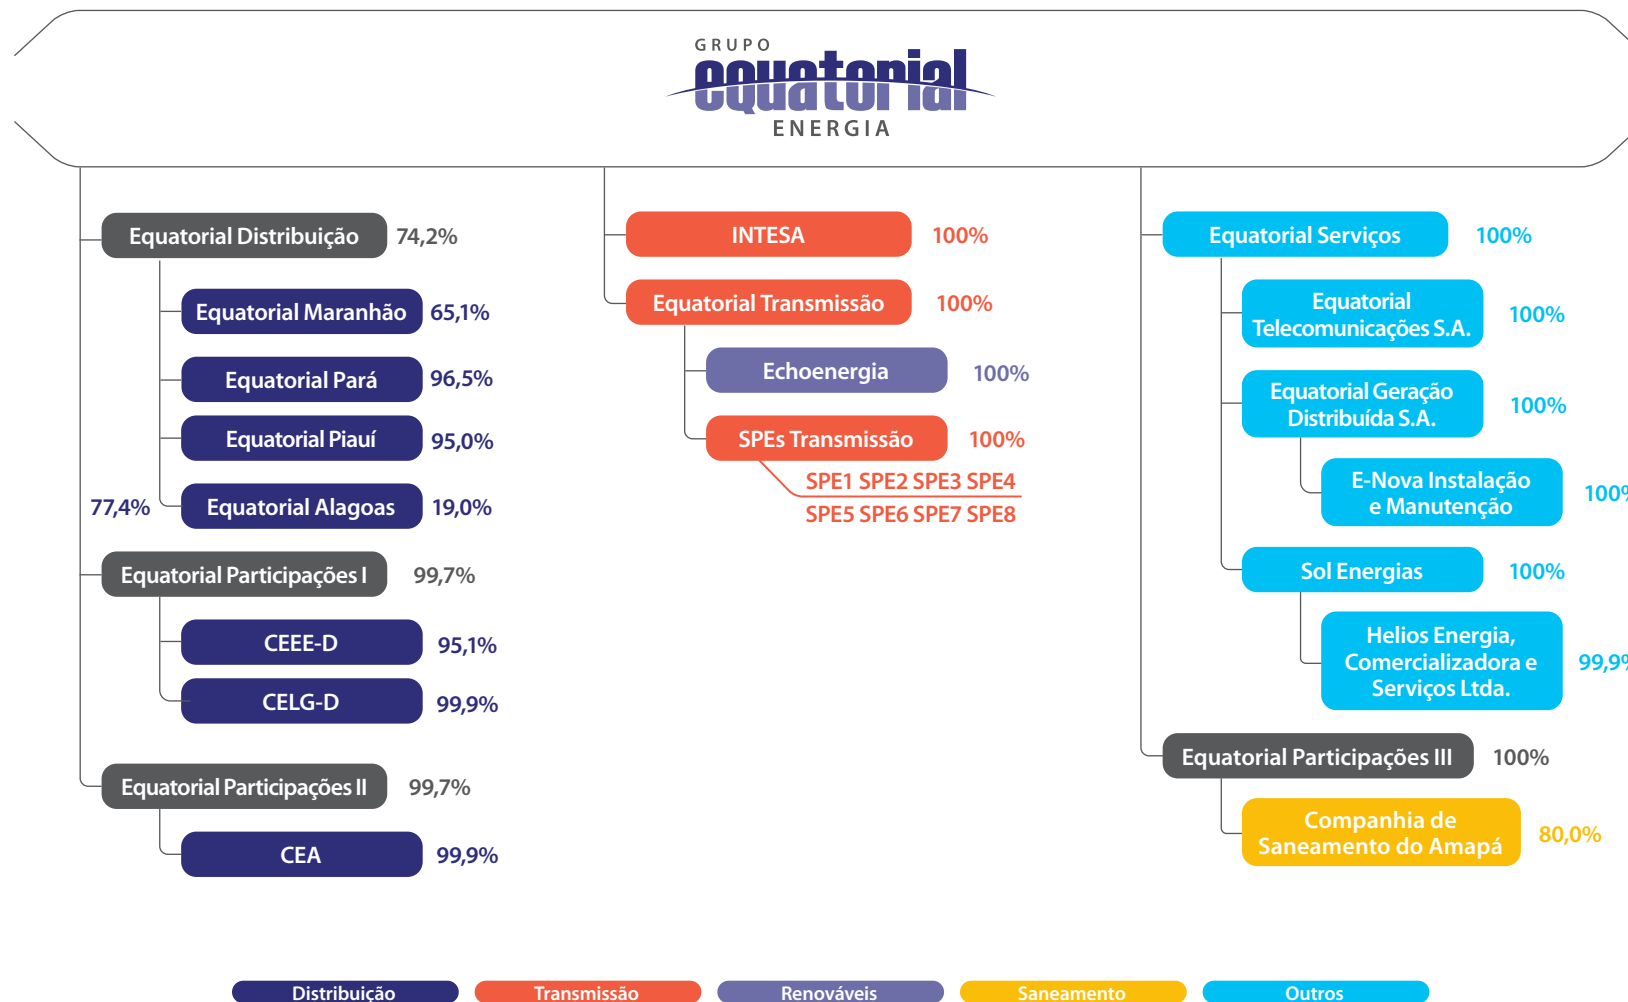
GRUPO
equatorial
ENERGIA

Equatorial Distribuição 74,2%

Equatorial Maranhão 65,1%

Equatorial Pará 96,5%

Equatorial Piauí 95,0%

77,4% Equatorial Alagoas 19,0%

Equatorial Participações I 99,7%

CEEE-D 95,1%

CELG-D 99,9%

Equatorial Participações II 99,7%

CEA 99,9%

INTESA 100%

Equatorial Transmissão 100%

Echoenergia 100%

SPEs Transmissão 100%

SPE1 SPE2 SPE3 SPE4
SPE5 SPE6 SPE7 SPE8

Equatorial Serviços 100%

Equatorial Telecomunicações S.A. 100%

Equatorial Geração Distribuída S.A. 100%

E-Nova Instalação e Manutenção 100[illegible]

Sol Energias 100%

Helios Energia, Comercializadora e Serviços Ltda. 99,9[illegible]

Equatorial Participações III 100%

Companhia de Saneamento do Amapá 80,0%

Distribuição
Transmissão
Renováveis
Saneamento
Outros